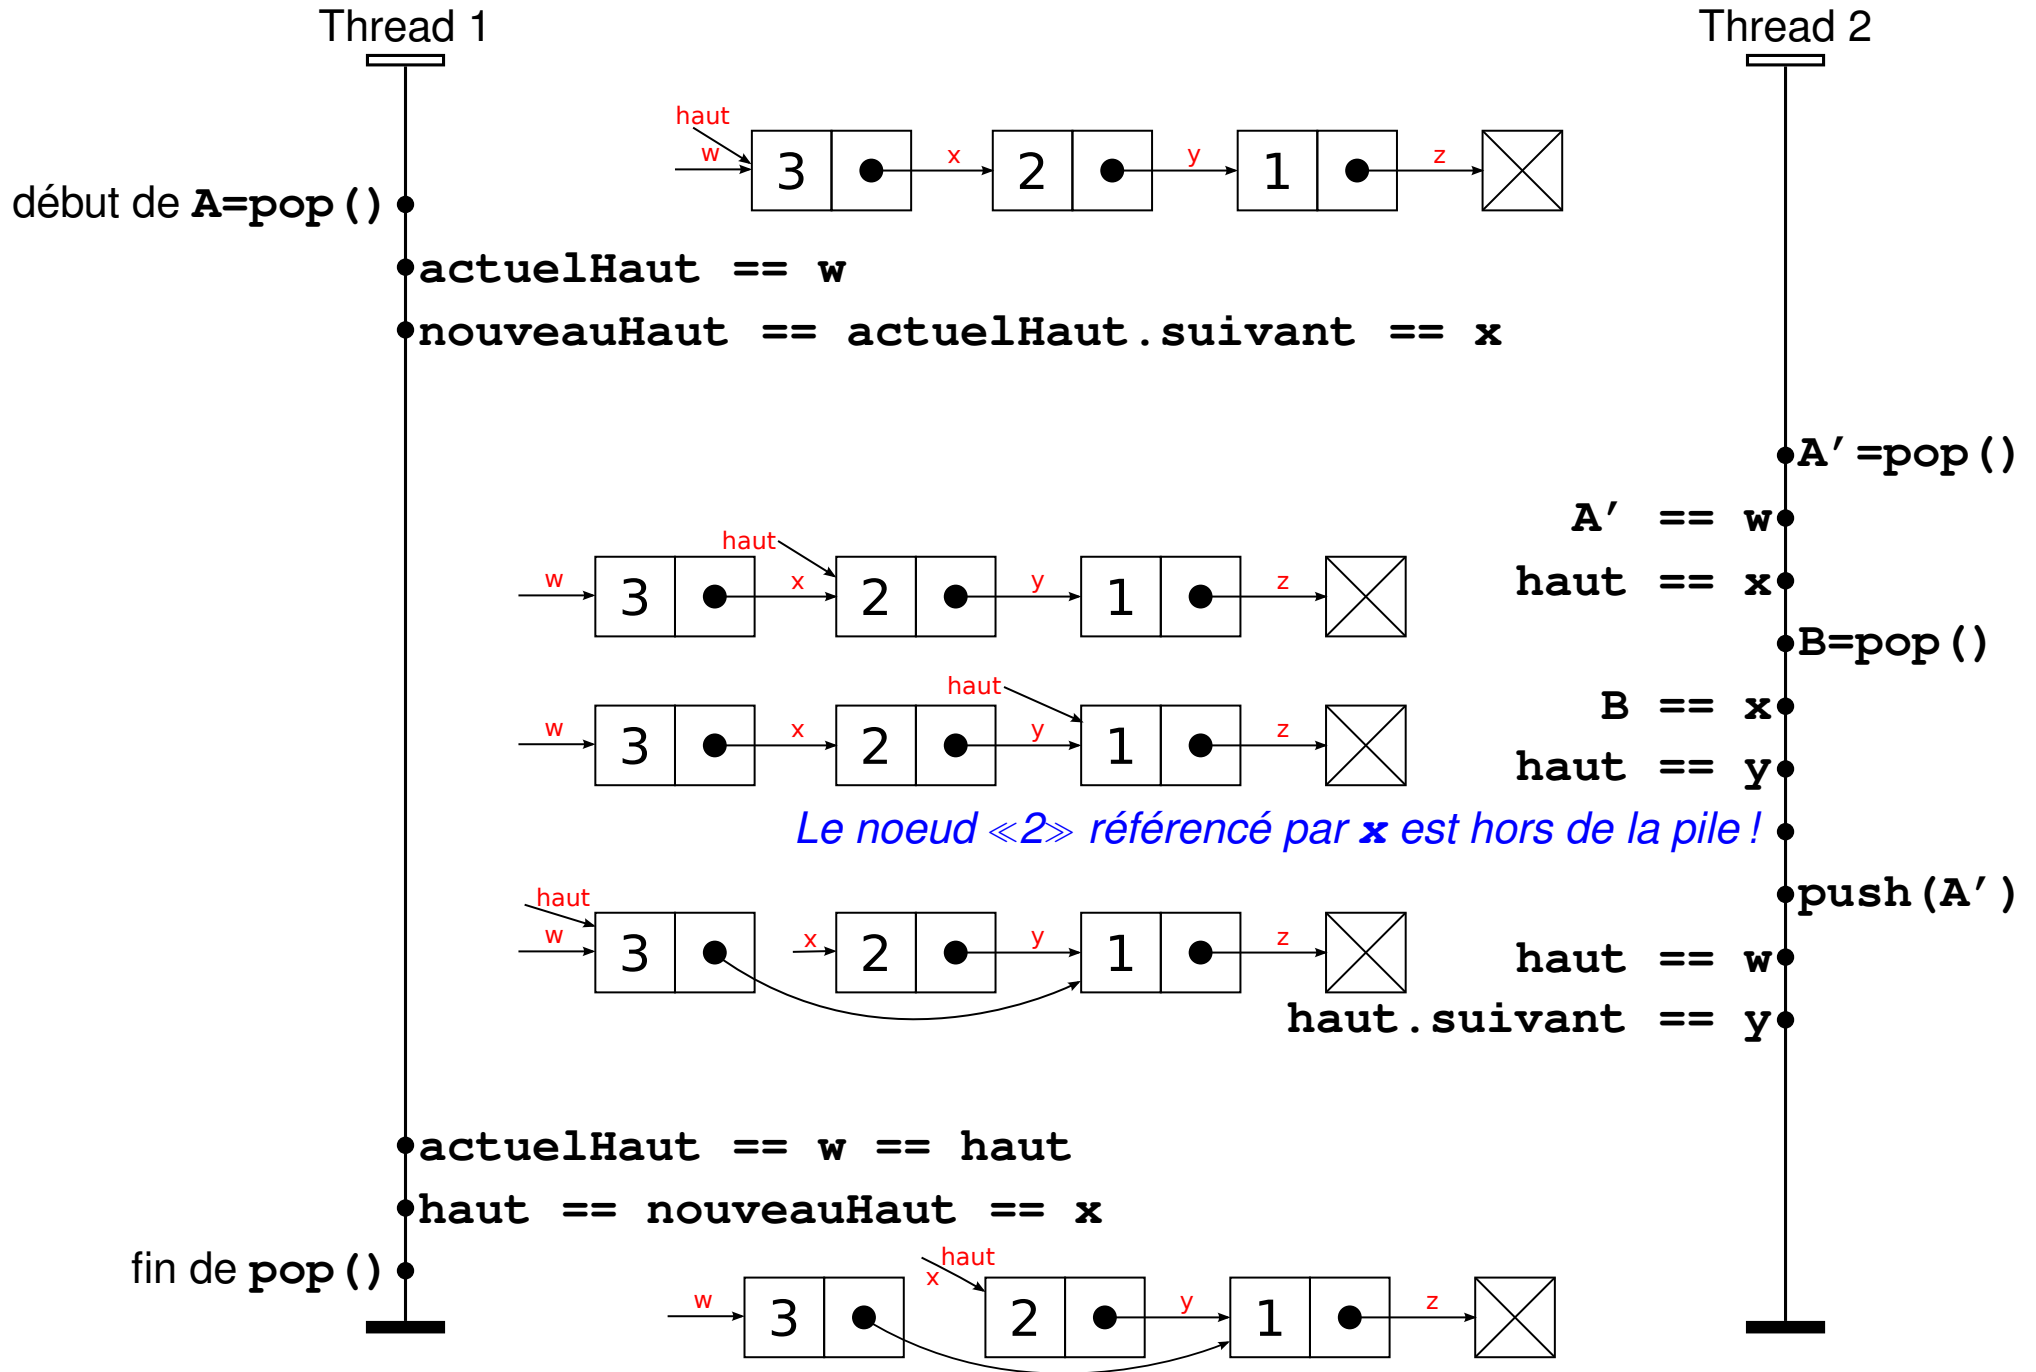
Thread 1

Thread 2

haut
w
3
x
2
y
1
z

début de A=pop()

actuelHaut == w

nouveauHaut == actuelHaut.suivant == x

A′=pop()

A′ == w

haut
w
3
x
2
y
1
z

haut == x

B=pop()

haut
w
3
x
2
y
1
z

B == x

haut == y

Le noeud ≪2≫ référencé par x est hors de la pile !

push(A′)

haut
w
3
x
2
y
1
z

haut == w

haut.suivant == y

actuelHaut == w == haut

haut == nouveauHaut == x

fin de pop()

w
3
x
haut
2
y
1
z